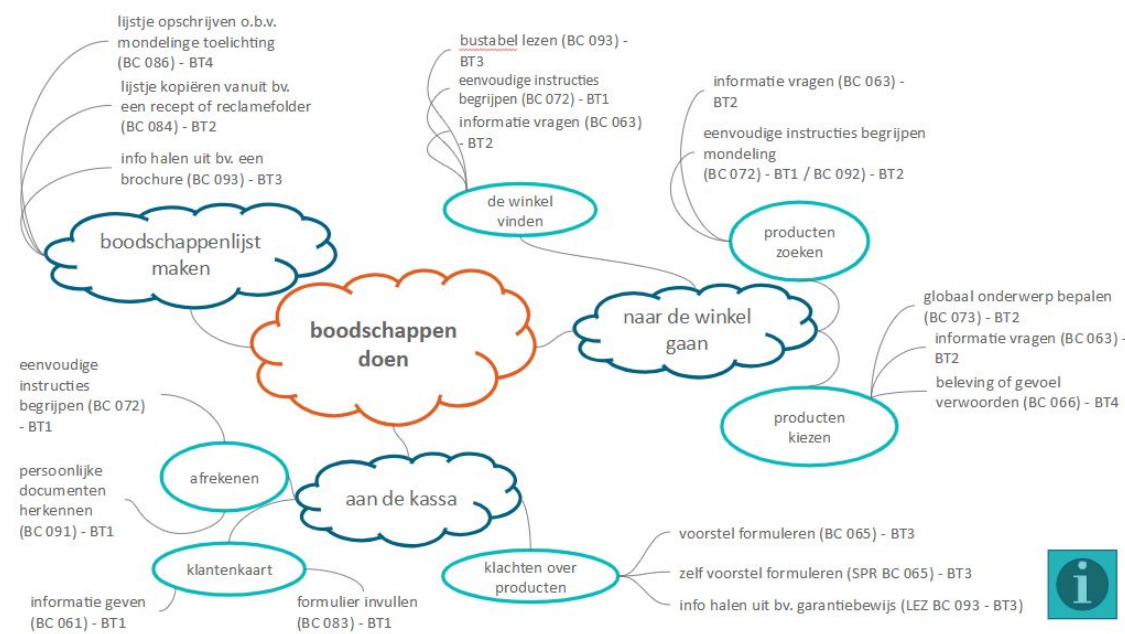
boodschappen doen

boodschappenlijst maken

lijstje opschrijven o.b.v. mondelinge toelichting (BC 086) - BT4

lijstje kopiëren vanuit bv. een recept of reclamefolder (BC 084) - BT2

info halen uit bv. een brochure (BC 093) - BT3

de winkel vinden

bustabel lezen (BC 093) - BT3

eenvoudige instructies begrijpen (BC 072) - BT1

informatie vragen (BC 063) - BT2

naar de winkel gaan

producten zoeken

informatie vragen (BC 063) - BT2

eenvoudige instructies begrijpen mondeling (BC 072) - BT1 / BC 092) - BT2

producten kiezen

globaal onderwerp bepalen (BC 073) - BT2

informatie vragen (BC 063) - BT2

beleving of gevoel verwoorden (BC 066) - BT4

aan de kassa

afrekenen

eenvoudige instructies begrijpen (BC 072) - BT1

persoonlijke documenten herkennen (BC 091) - BT1

klantenkaart

informatie geven (BC 061) - BT1

formulier invullen (BC 083) - BT1

klachten over producten

voorstel formuleren (BC 065) - BT3

zelf voorstel formuleren (SPR BC 065) - BT3

info halen uit bv. garantiebewijs (LEZ BC 093 - BT3)

i